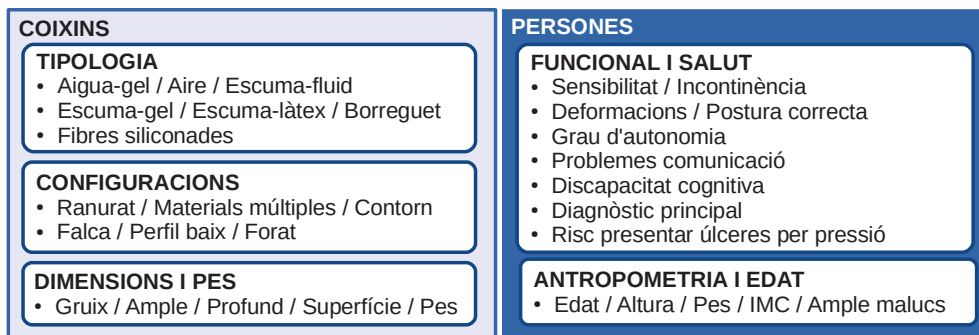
COIXINS

TIPOLOGIA
• Aigua-gel / Aire / Escuma-fluid
• Escuma-gel / Escuma-làtex / Borreguet
• Fibres siliconades

CONFIGURACIONS
• Ranurat / Materials múltiples / Contorn
• Falca / Perfil baix / Forat

DIMENSIONS I PES
• Gruix / Ample / Profund / Superfície / Pes

PERSONES

FUNCIONAL I SALUT
• Sensibilitat / Incontinència
• Deformacions / Postura correcta
• Grau d'autonomia
• Problemes comunicació
• Discapacitat cognitiva
• Diagnòstic principal
• Risc presentar úlceres per pressió

ANTROPOMETRIA I EDAT
• Edat / Altura / Pes / IMC / Ample malucs